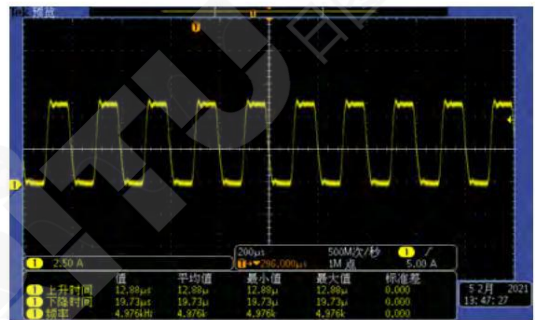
Tek 预览

T

1

1 2.50 A

200μs 500M次/秒 1 ∫
T→786.000μs 1M 点 5.00 A

| | 值 | 平均值 | 最小值 | 最大值 | 标准差 |
|---|---|---|---|---|---|
| 1 上升时间 | 12.88μs | 12.88μ | 12.88μ | 12.88μ | 0.000 |
| 1 下降时间 | 19.73μs | 19.73μ | 19.73μ | 19.73μ | 0.000 |
| 1 频率 | 4.976kHz | 4.976k | 4.976k | 4.976k | 0.000 |

5 2月 2021
13:47:27